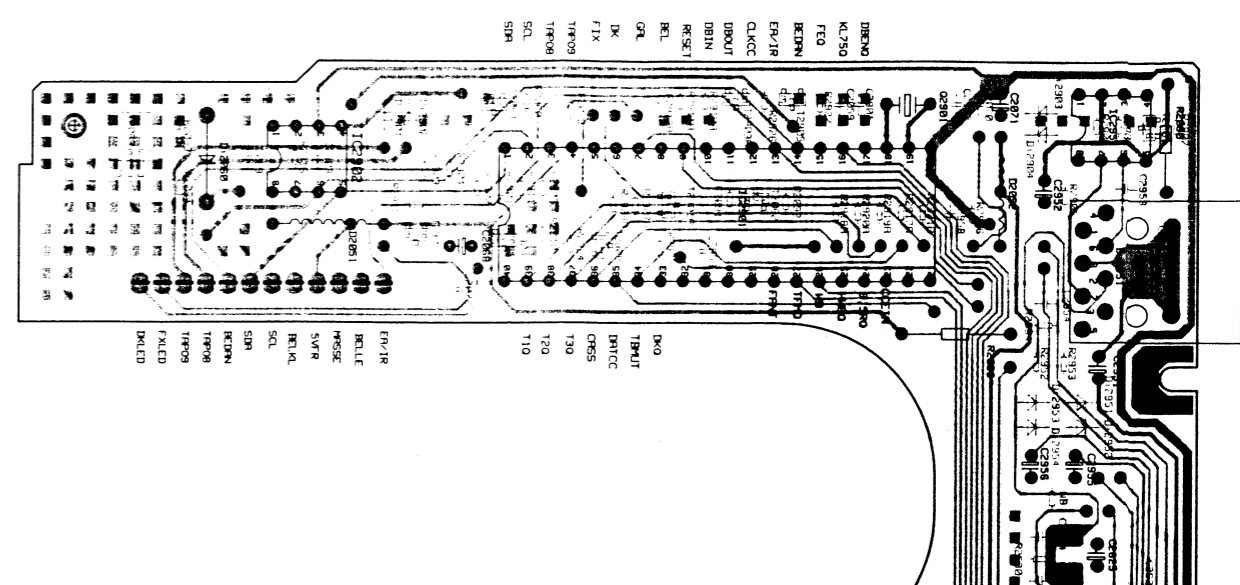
SDA
SCL
TAPO9
TAPO8
FIX
DK
GRL
BEL
RESET
DBIN
DBOUT
CLKCC
ER/IR
BEDAN
FEQ
KL750
DBEND

DKLED
FXLED
TAPO9
TAPO8
BEDAN
SDA
SCL
BELKL
SVFR
MASSE
BELLE
ER/IR

T1O
T2O
T3O
CASS
DATCC
TBMUT
DKO

C2071
Q2901
IC2901
D2051
C2952
C2953
C2956
C2955
R2953
D2904